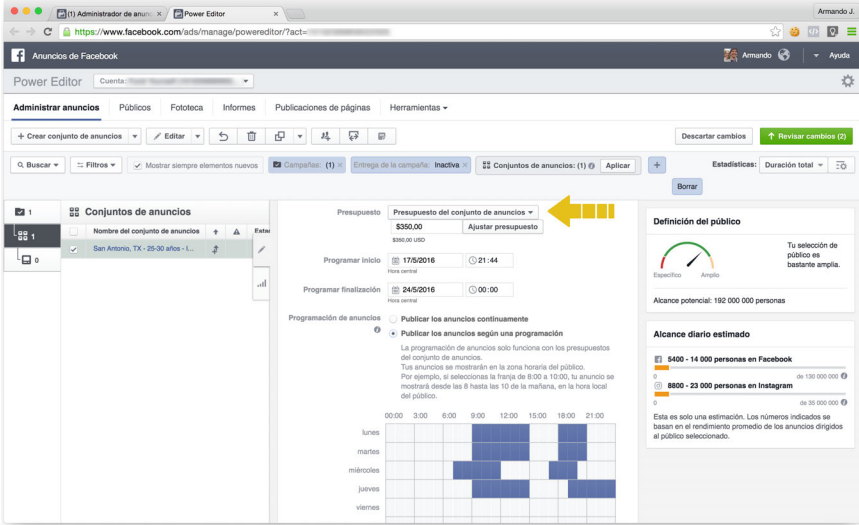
(1) Administrador de anunc ×
Power Editor ×
Armando J.
https://www.facebook.com/ads/manage/powereditor/?act=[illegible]

Anuncios de Facebook
Armando
Ayuda

Power Editor
Cuenta: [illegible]

Administrar anuncios
Públicos
Fototeca
Informes
Publicaciones de páginas
Herramientas

+ Crear conjunto de anuncios
Editar
Descartar cambios
Revisar cambios (2)

Buscar
Filtros
Mostrar siempre elementos nuevos
Campañas: (1) ×
Entrega de la campaña: Inactiva ×
Conjuntos de anuncios: (1)
Aplicar
+
Estadísticas:
Duración total
Borrar

1
1
0
Conjuntos de anuncios
Nombre del conjunto de anuncios
Esta
San Antonio, TX - 25-30 años - I...

Presupuesto
Presupuesto del conjunto de anuncios
$350,00
Ajustar presupuesto
$350,00 USD

Programar inicio
17/5/2016
21:44
Hora central

Programar finalización
24/5/2016
00:00
Hora central

Programación de anuncios
Publicar los anuncios continuamente
Publicar los anuncios según una programación
La programación de anuncios solo funciona con los presupuestos del conjunto de anuncios.
Tus anuncios se mostrarán en la zona horaria del público.
Por ejemplo, si seleccionas la franja de 8:00 a 10:00, tu anuncio se mostrará desde las 8 hasta las 10 de la mañana, en la hora local del público.

00:00 3:00 6:00 9:00 12:00 15:00 18:00 21:00
lunes
martes
miércoles
jueves
viernes

Definición del público
Específico
Amplio
Tu selección de público es bastante amplia.
Alcance potencial: 192 000 000 personas

Alcance diario estimado
5400 - 14 000 personas en Facebook
0
de 130 000 000
8800 - 23 000 personas en Instagram
0
de 35 000 000
Esta es solo una estimación. Los números indicados se basan en el rendimiento promedio de los anuncios dirigidos al público seleccionado.